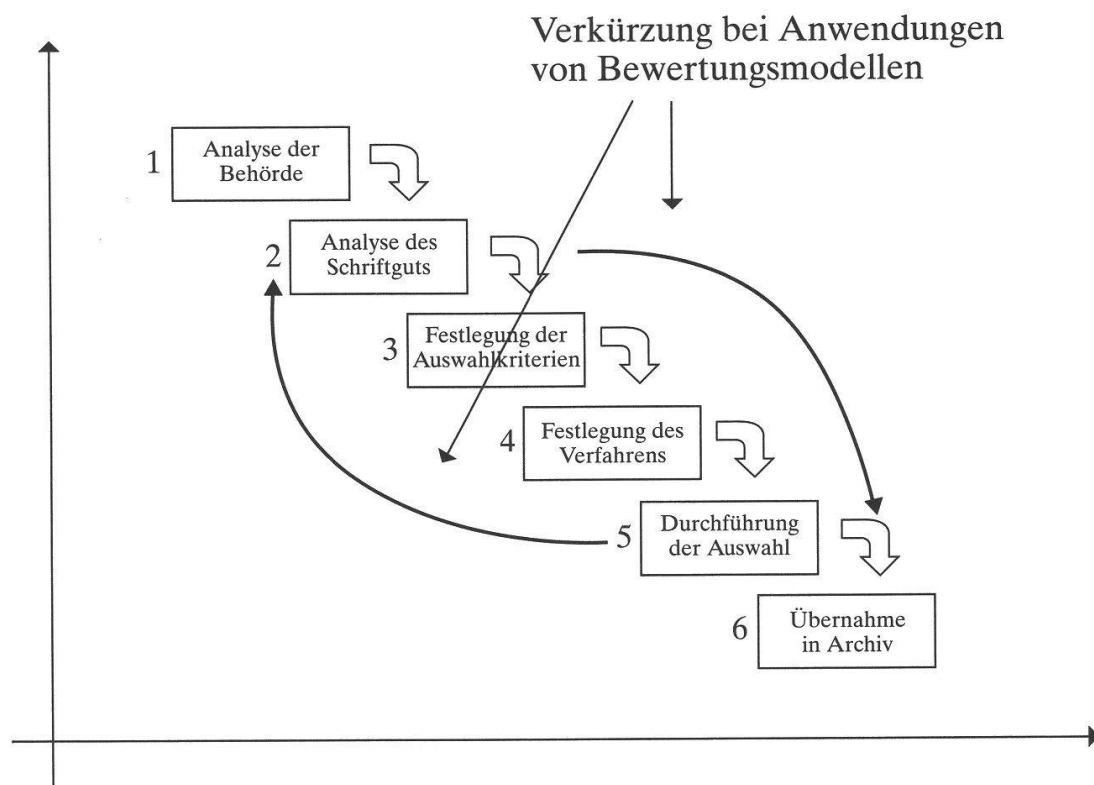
Verkürzung bei Anwendungen von Bewertungsmodellen

1 Analyse der Behörde

2 Analyse des Schriftguts

3 Festlegung der Auswahlkriterien

4 Festlegung des Verfahrens

5 Durchführung der Auswahl

6 Übernahme in Archiv